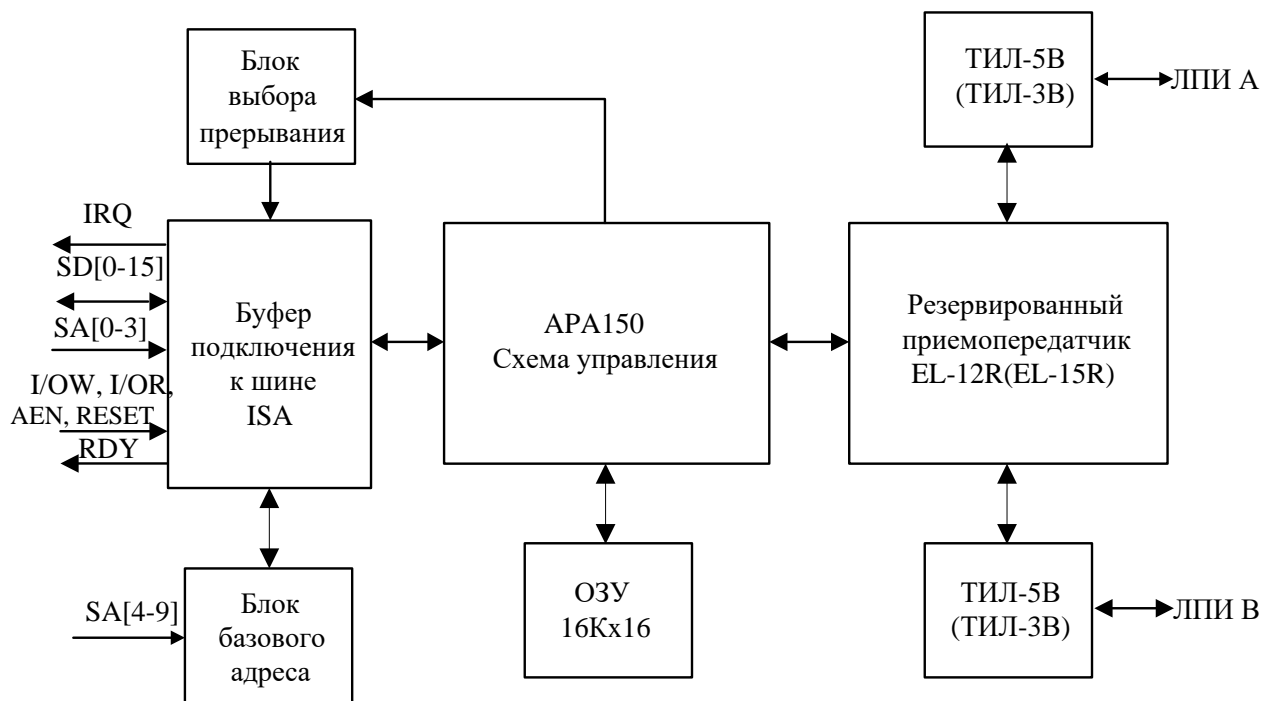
Блок выбора прерывания

ТИЛ-5В (ТИЛ-3В)

ЛПИ А

IRQ

SD[0-15]

SA[0-3]

I/OW, I/OR, AEN, RESET

RDY

Буфер подключения к шине ISA

APA150 Схема управления

Резервированный приемопередатчик EL-12R(EL-15R)

SA[4-9]

Блок базового адреса

ОЗУ 16Кх16

ТИЛ-5В (ТИЛ-3В)

ЛПИ В